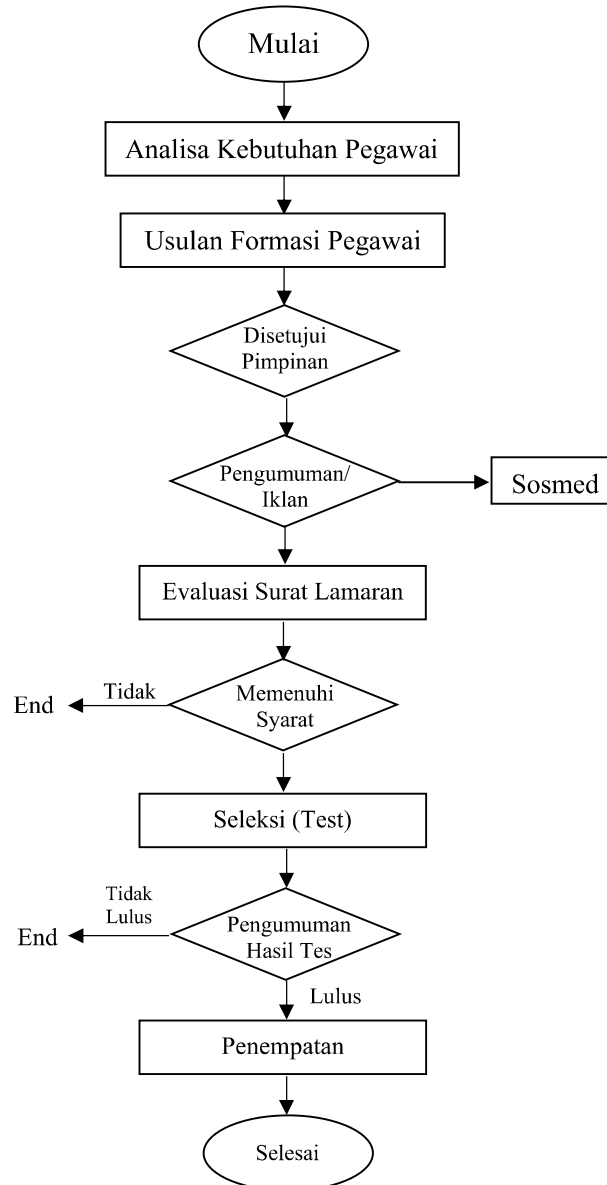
Mulai

Analisa Kebutuhan Pegawai

Usulan Formasi Pegawai

Disetujui Pimpinan

Pengumuman/ Iklan

Sosmed

Evaluasi Surat Lamaran

Tidak

End

Memenuhi Syarat

Seleksi (Test)

Tidak Lulus

End

Pengumuman Hasil Tes

Lulus

Penempatan

Selesai